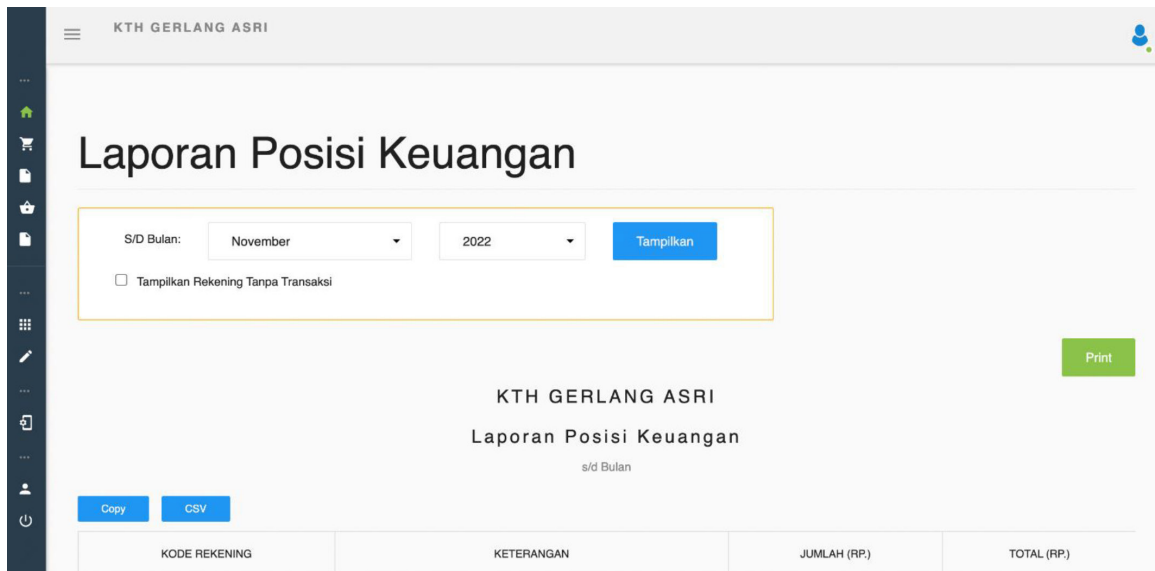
KTH GERLANG ASRI

Laporan Posisi Keuangan

S/D Bulan: November 2022 Tampilkan

Tampilkan Rekening Tanpa Transaksi

Print

KTH GERLANG ASRI

Laporan Posisi Keuangan

s/d Bulan

Copy CSV

| KODE REKENING | KETERANGAN | JUMLAH (RP.) | TOTAL (RP.) |
|---|---|---|---|